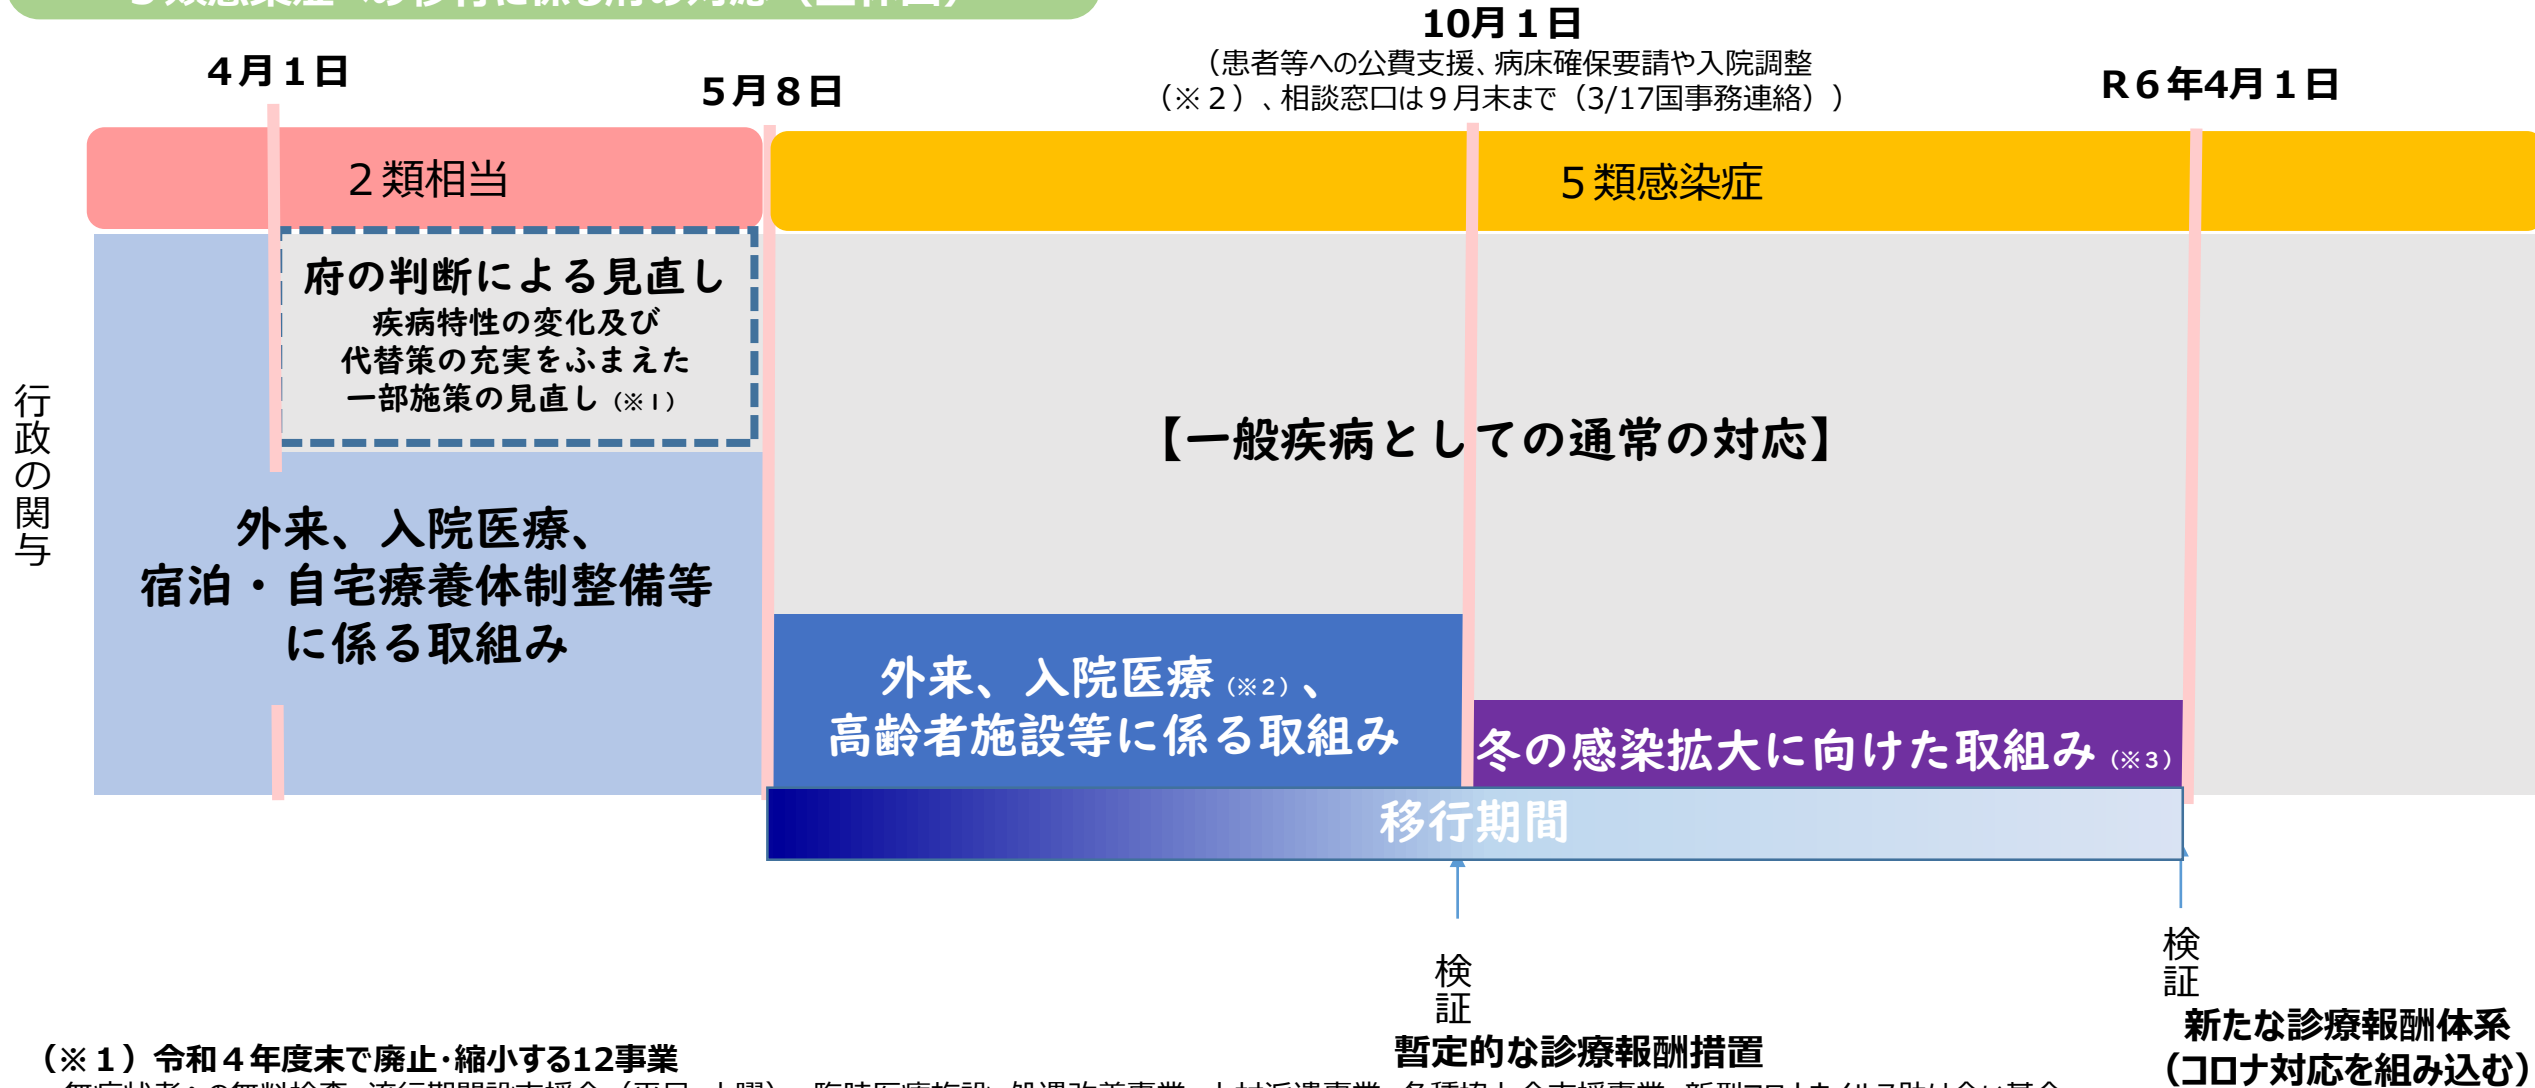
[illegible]

4月1日

5月8日

10月1日
（患者等への公費支援、病床確保要請や入院調整（※２）、相談窓口は９月末まで（3/17国事務連絡））

R6年4月1日

２類相当

５類感染症

行政の関与

府の判断による見直し
疾病特性の変化及び代替策の充実をふまえた一部施策の見直し（※１）

【一般疾病としての通常の対応】

外来、入院医療、宿泊・自宅療養体制整備等に係る取組み

外来、入院医療（※２）、高齢者施設等に係る取組み

冬の感染拡大に向けた取組み（※３）

移行期間

検証
暫定的な診療報酬措置

検証
新たな診療報酬体系（コロナ対応を組み込む）

（※１）令和４年度末で廃止･縮小する12事業
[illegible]